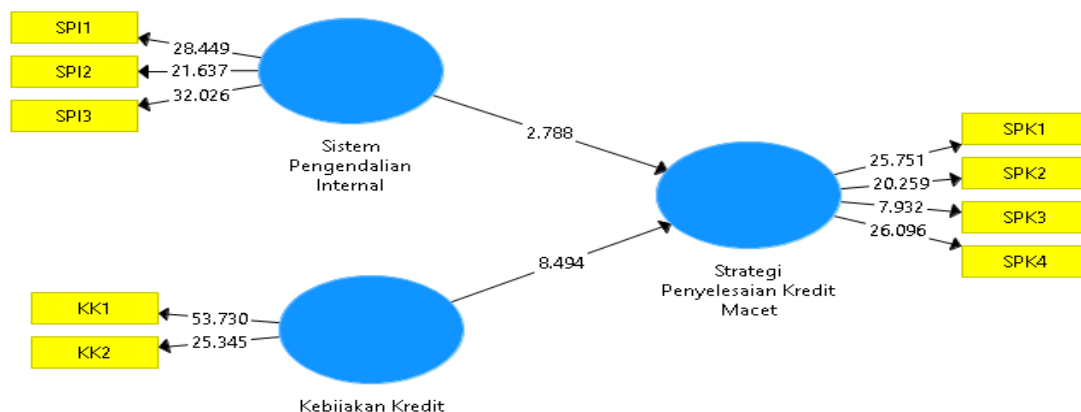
SPI1
SPI2
SPI3
28.449
21.637
32.026

Sistem
Pengendalian
Internal

2.788

KK1
KK2
53.730
25.345

Kebijakan Kredit

8.494

Strategi
Penyelesaian Kredit
Macet

25.751
20.259
7.932
26.096

SPK1
SPK2
SPK3
SPK4